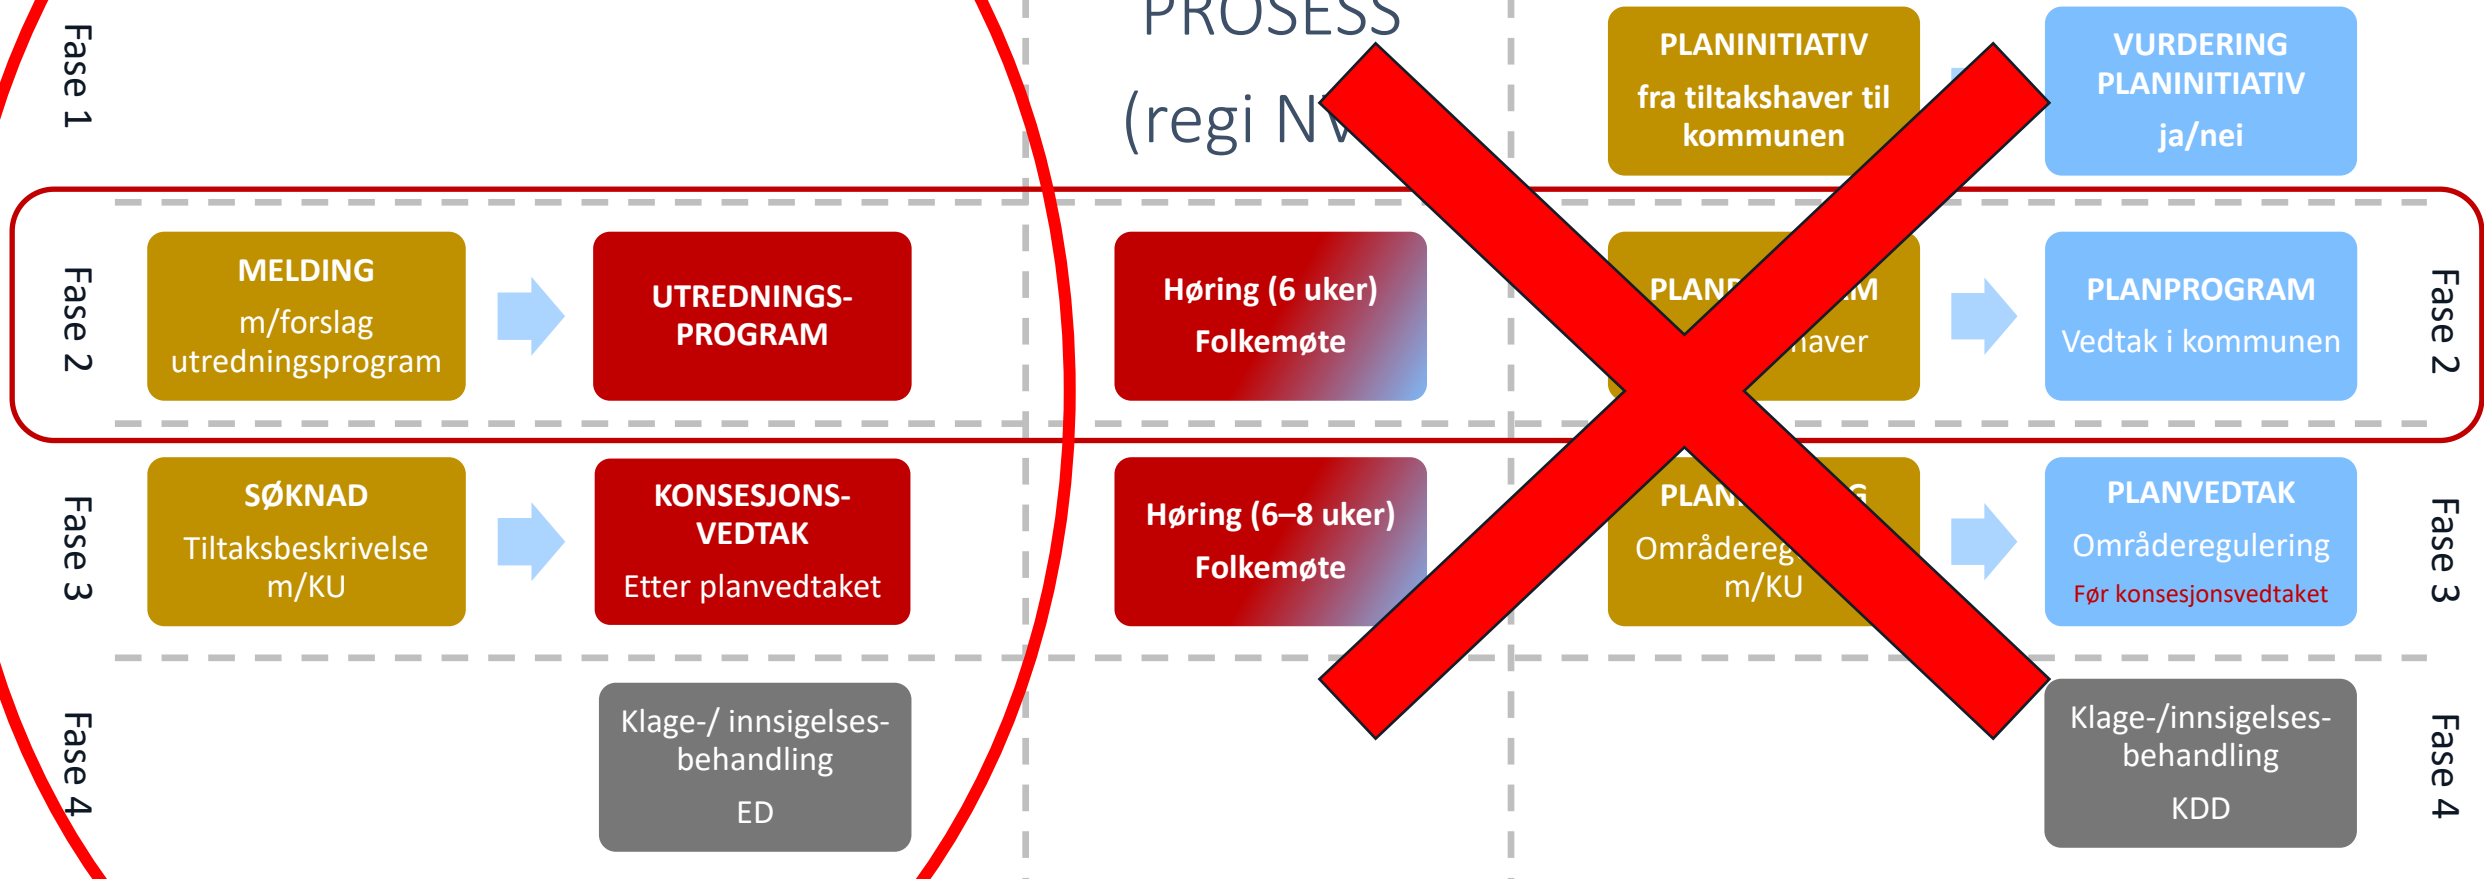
Fase 1

PROSESS

(regi N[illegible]

PLANINITIATIV
fra tiltakshaver til kommunen

VURDERING PLANINITIATIV
ja/nei

Fase 2

MELDING
m/forslag utredningsprogram

UTREDNINGS-PROGRAM

Høring (6 uker)
Folkemøte

PLAN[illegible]M
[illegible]aver

PLANPROGRAM
Vedtak i kommunen

Fase 2

Fase 3

SØKNAD
Tiltaksbeskrivelse m/KU

KONSESJONS-VEDTAK
Etter planvedtaket

Høring (6–8 uker)
Folkemøte

PLAN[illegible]G
Områdereg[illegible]
m/KU

PLANVEDTAK
Områderegulering
Før konsesjonsvedtaket

Fase 3

Fase 4

Klage-/ innsigelses-behandling
ED

Klage-/innsigelses-behandling
KDD

Fase 4